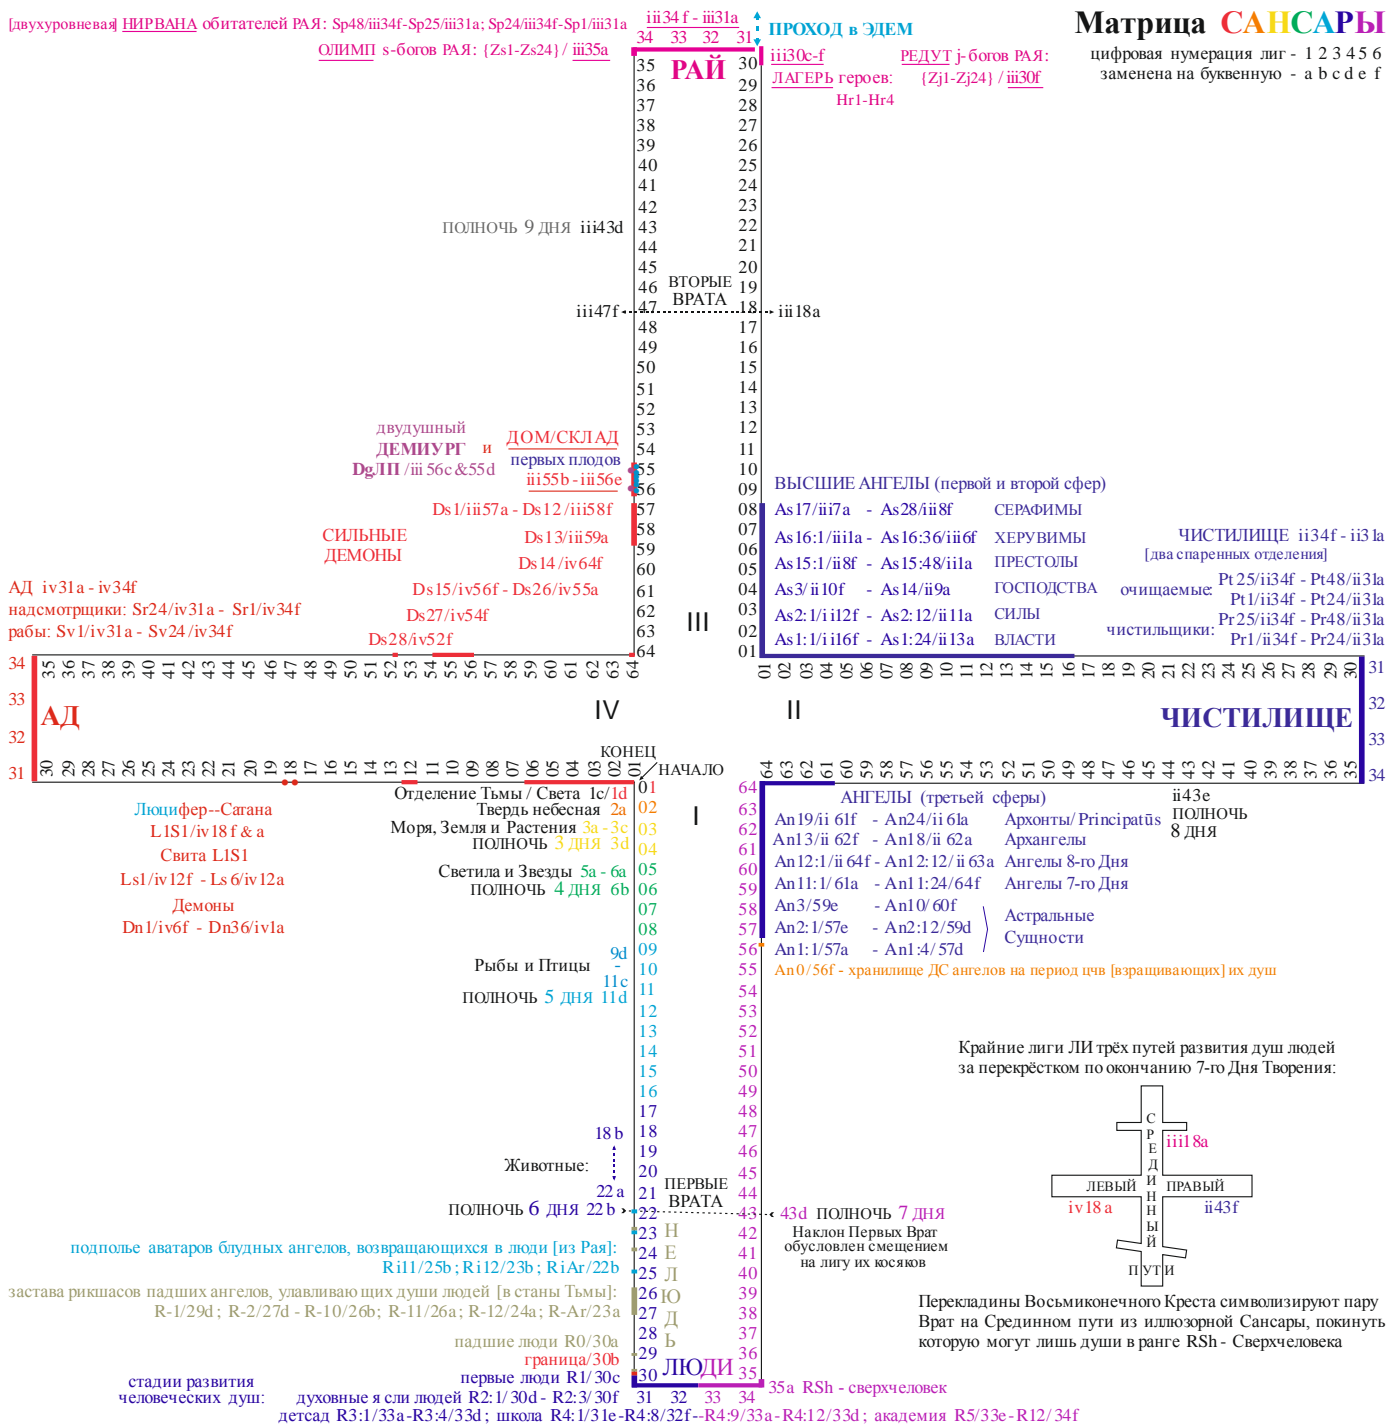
[двухуровневая] НИРВАНА обитателей РАЯ: Sp48/iii34f-Sp25/iii31a; Sp24/iii34f-Sp1/iii31a

iii34f - iii31a
34 33 32 31

ПРОХОД в ЭДЕМ

Матрица САНСАРЫ
цифровая нумерация лиг - 1 2 3 4 5 6
заменена на буквенную - a b c d e f

ОЛИМП s-богов РАЯ: {Zs1-Zs24} / iii35a

РАЙ

iii30c-f
ЛАГЕРЬ героев: Hr1-Hr4
РЕДУТ j-богов РАЯ: {Zj1-Zj24} / iii30f

35 36 37 38 39 40 41 42 43 44 45 46 47 48 49 50 51 52 53 54 55 56 57 58 59 60 61 62 63 64

30 29 28 27 26 25 24 23 22 21 20 19 18 17 16 15 14 13 12 11 10 09 08 07 06 05 04 03 02 01

ПОЛНОЧЬ 9 ДНЯ iii43d

ВТОРЫЕ ВРАТА

iii47f

iii18a

двудушный ДЕМИУРГ и DgЛП /iii 56c&55d

ДОМ/СКЛАД первых плодов iii55b - iii56e

Ds1/iii57a - Ds12/iii58f
Ds13/iii59a
Ds14 /iv64f
Ds15/iv56f - Ds26/iv55a
Ds27/iv54f
Ds28/iv52f

СИЛЬНЫЕ ДЕМОНЫ

АД iv31a - iv34f
надсмотрщики: Sr24/iv31a - Sr1/iv34f
рабы: Sv1/iv31a - Sv24/iv34f

III

ВЫСШИЕ АНГЕЛЫ (первой и второй сфер)
As17/iii7a - As28/iii8f СЕРАФИМЫ
As16:1/iii1a - As16:36/iii6f ХЕРУВИМЫ
As15:1/ii8f - As15:48/ii1a ПРЕСТОЛЫ
As3/ii10f - As14/ii9a ГОСПОДСТВА
As2:1/ii12f - As2:12/ii11a СИЛЫ
As1:1/ii16f - As1:24/ii13a ВЛАСТИ

ЧИСТИЛИЩЕ ii34f - ii31a
[два спаренных отделения]
очищаемые: Pt25/ii34f - Pt48/ii31a
Pt1/ii34f - Pt24/ii31a
чистильщики: Pr25/ii34f - Pr48/ii31a
Pr1/ii34f - Pr24/ii31a

34 33 32 31

35 36 37 38 39 40 41 42 43 44 45 46 47 48 49 50 51 52 53 54 55 56 57 58 59 60 61 62 63 64

01 02 03 04 05 06 07 08 09 10 11 12 13 14 15 16 17 18 19 20 21 22 23 24 25 26 27 28 29 30

31 32 33 34

АД

IV

II

ЧИСТИЛИЩЕ

30 29 28 27 26 25 24 23 22 21 20 19 18 17 16 15 14 13 12 11 10 09 08 07 06 05 04 03 02 01

КОНЕЦ
НАЧАЛО

64 63 62 61 60 59 58 57 56 55 54 53 52 51 50 49 48 47 46 45 44 43 42 41 40 39 38 37 36 35

Люцифер--Сатана
L1S1/iv18f & a
Свита L1S1
Ls1/iv12f - Ls6/iv12a
Демоны
Dn1/iv6f - Dn36/iv1a

Отделение Тьмы / Света 1c/1d
Твердь небесная 2a
Моря, Земля и Растения 3a - 3c
ПОЛНОЧЬ 3 ДНЯ 3d
Светила и Звезды 5a - 6a
ПОЛНОЧЬ 4 ДНЯ 6b
9d
Рыбы и Птицы -
11c
ПОЛНОЧЬ 5 ДНЯ 11d

I

01 02 03 04 05 06 07 08 09 10 11 12 13 14 15 16 17 18 19 20 21 22 23 24 25 26 27 28 29 30

64 63 62 61 60 59 58 57 56 55 54 53 52 51 50 49 48 47 46 45 44 43 42 41 40 39 38 37 36 35

АНГЕЛЫ (третьей сферы)
An19/ii 61f - An24/ii 6la Архонты/ Principatūs
An13/ii 62f - An18/ii 62a Архангелы
An12:1/ii 64f - An12:12/ii 63a Ангелы 8-го Дня
An11:1/ 61a - An11:24/64f Ангелы 7-го Дня
An3/59e - An10/ 60f
An2:1/57e - An2:12/59d Астральные
An1:1/57a - An1:4/ 57d Сущности

ii43e
ПОЛНОЧЬ
8 ДНЯ

An0/56f - хранилище ДС ангелов на период цчв [взращивающих] их душ

Крайние лиги ЛИ трёх путей развития душ людей за перекрёстком по окончанию 7-го Дня Творения:

СРЕДИННЫЙ
iii18a
ЛЕВЫЙ ПРАВЫЙ
iv18a ii43f
ПУТИ

Перекладины Восьмиконечного Креста символизируют пару Врат на Срединном пути из иллюзорной Сансары, покинуть которую могут лишь души в ранге RSh - Сверхчеловека

18b
Животные:
22a
ПОЛНОЧЬ 6 ДНЯ 22b

ПЕРВЫЕ ВРАТА

43d ПОЛНОЧЬ 7 ДНЯ
Наклон Первых Врат обусловлен смещением на лигу их косяков

подполье аватаров блудных ангелов, возвращающихся в люди [из Рая]:
Ri11/25b; Ri12/23b; RiAr/22b

застава рикшасов падших ангелов, улавливающих души людей [в станы Тьмы]:
R-1/29d; R-2/27d - R-10/26b; R-11/26a; R-12/24a; R-Ar/23a

ЛЮДИ

падшие люди R0/30a
граница/30b
первые люди R1/30c

стадии развития человеческих душ: духовные ясли людей R2:1/30d - R2:3/30f

31 32 33 34

35a RSh - сверхчеловек

детсад R3:1/33a-R3:4/33d; школа R4:1/31e-R4:8/32f--R4:9/33a-R4:12/33d; академия R5/33e-R12/34f